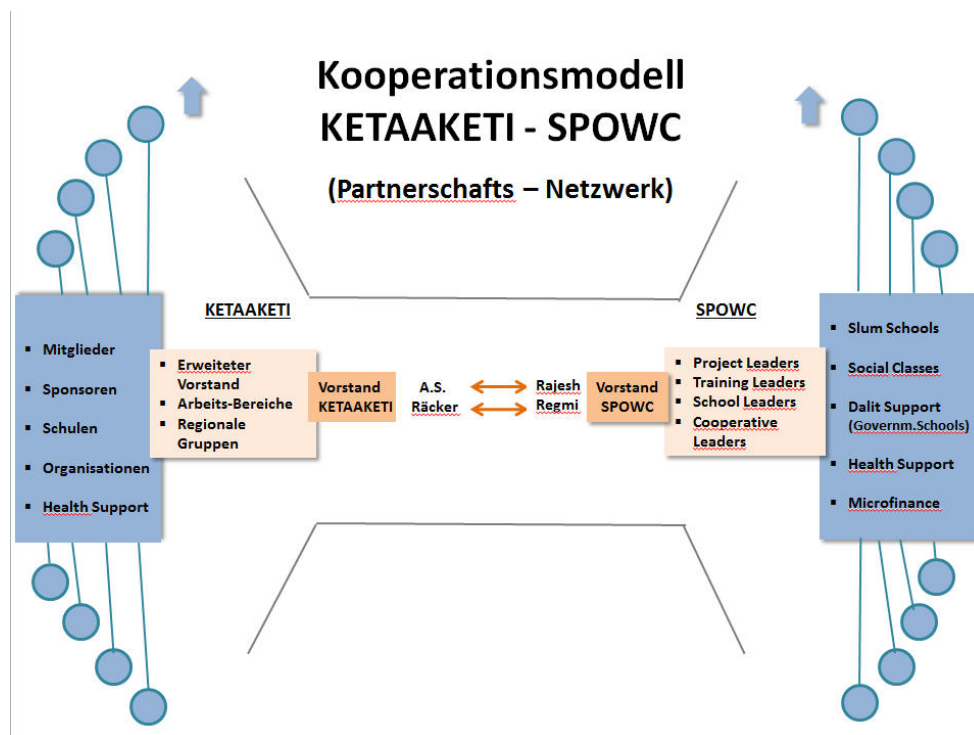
Kooperationsmodell
KETAAKETI - SPOWC

(Partnerschafts – Netzwerk)

KETAAKETI

- Mitglieder
- Sponsoren
- Schulen
- Organisationen
- Health Support

- Erweiteter Vorstand
- Arbeits-Bereiche
- Regionale Gruppen

Vorstand KETAAKETI

A.S. Räcker

Rajesh Regmi

Vorstand SPOWC

SPOWC

- Project Leaders
- Training Leaders
- School Leaders
- Cooperative Leaders

- Slum Schools
- Social Classes
- Dalit Support (Governm.Schools)
- Health Support
- Microfinance